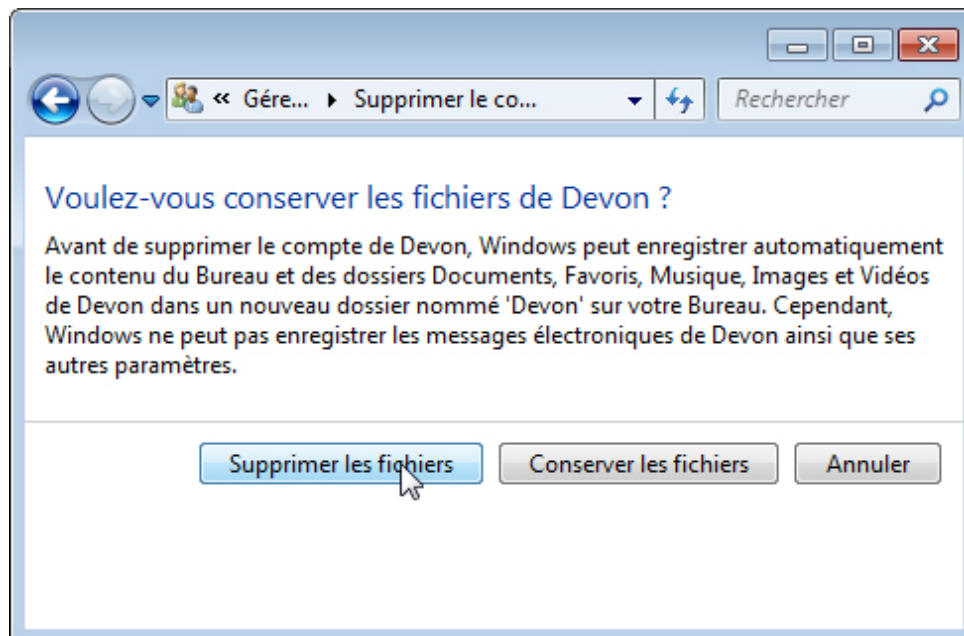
« Gére... ▸ Supprimer le co...

Rechercher

Voulez-vous conserver les fichiers de Devon ?

Avant de supprimer le compte de Devon, Windows peut enregistrer automatiquement le contenu du Bureau et des dossiers Documents, Favoris, Musique, Images et Vidéos de Devon dans un nouveau dossier nommé 'Devon' sur votre Bureau. Cependant, Windows ne peut pas enregistrer les messages électroniques de Devon ainsi que ses autres paramètres.

Supprimer les fichiers

Conserver les fichiers

Annuler